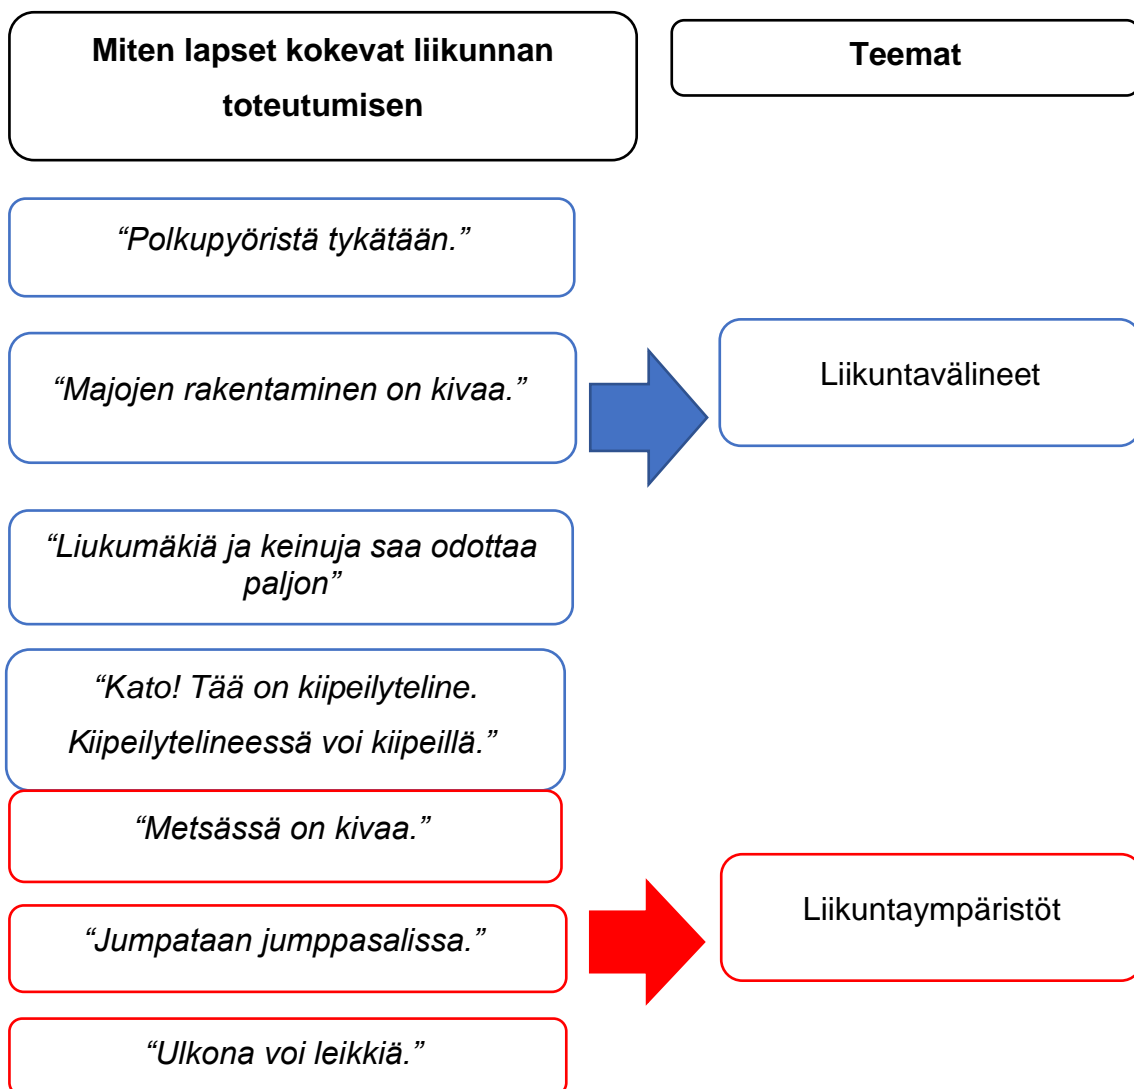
Miten lapset kokevat liikunnan toteutumisen

Teemat

“Polkupyöristä tykätään.”

“Majojen rakentaminen on kivaa.”

Liikuntavälineet

“Liukumäkiä ja keinuja saa odottaa paljon”

“Kato! Tää on kiipeilyteline. Kiipeilytelineessä voi kiipeillä.”

“Metsässä on kivaa.”

“Jumpataan jumppasalissa.”

Liikuntaympäristöt

“Ulkona voi leikkiä.”